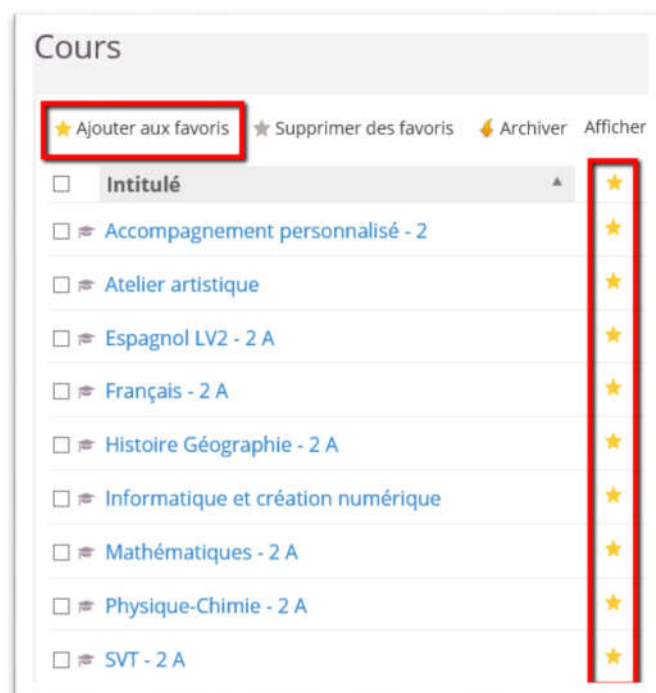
Cours

Ajouter aux favoris  Supprimer des favoris  Archiver  Afficher

Intitulé

Accompagnement personnalisé - 2

Atelier artistique

Espagnol LV2 - 2 A

Français - 2 A

Histoire Géographie - 2 A

Informatique et création numérique

Mathématiques - 2 A

Physique-Chimie - 2 A

SVT - 2 A